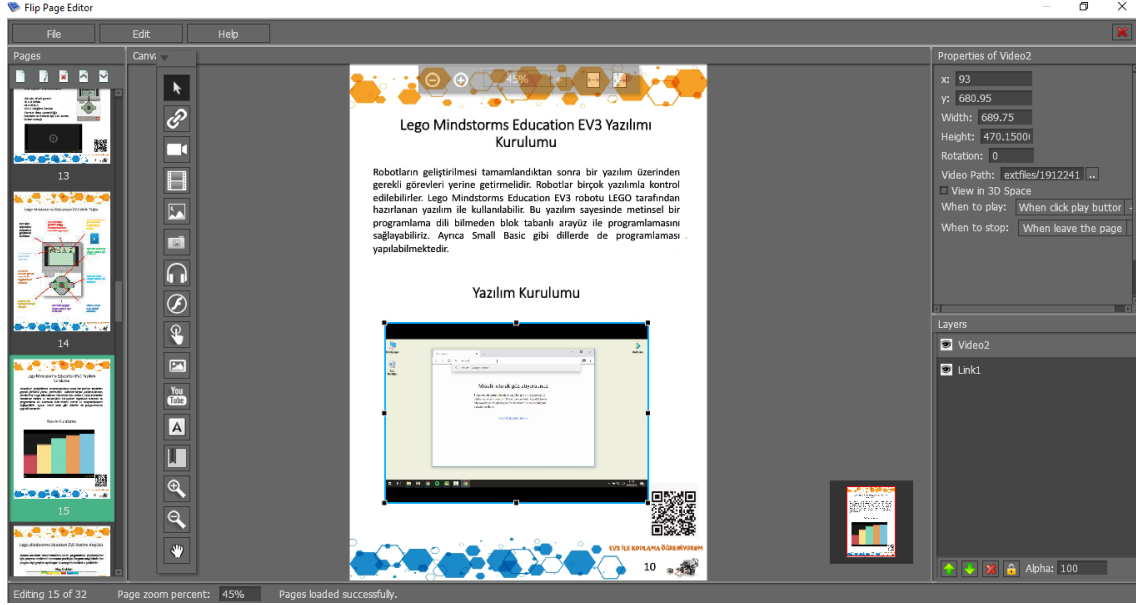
Flip Page Editor

File
Edit
Help

Pages
Canvas

13
14
15

45%

Lego Mindstorms Education EV3 Yazılımı Kurulumu

Robotların geliştirilmesi tamamlandıktan sonra bir yazılım üzerinden gerekli görevleri yerine getirmelidir. Robotlar birçok yazılımla kontrol edilebilirler. Lego Mindstorms Education EV3 robotu LEGO tarafından hazırlanan yazılım ile kullanılabilir. Bu yazılım sayesinde metinsel bir programlama dili bilmeden blok tabanlı arayüz ile programlamasını sağlayabiliriz. Ayrıca Small Basic gibi dillerde de programlaması yapılabilmektedir.

Yazılım Kurulumu

EV3 İLE KODLAMA ÖĞRENİYORUM
10

Properties of Video2
x: 93
y: 680.95
Width: 689.75
Height: 470.1500
Rotation: 0
Video Path: extfiles/1912241
View in 3D Space
When to play: When click play button
When to stop: When leave the page

Layers
Video2
Link1

Alpha: 100

Editing 15 of 32
Page zoom percent: 45%
Pages loaded successfully.